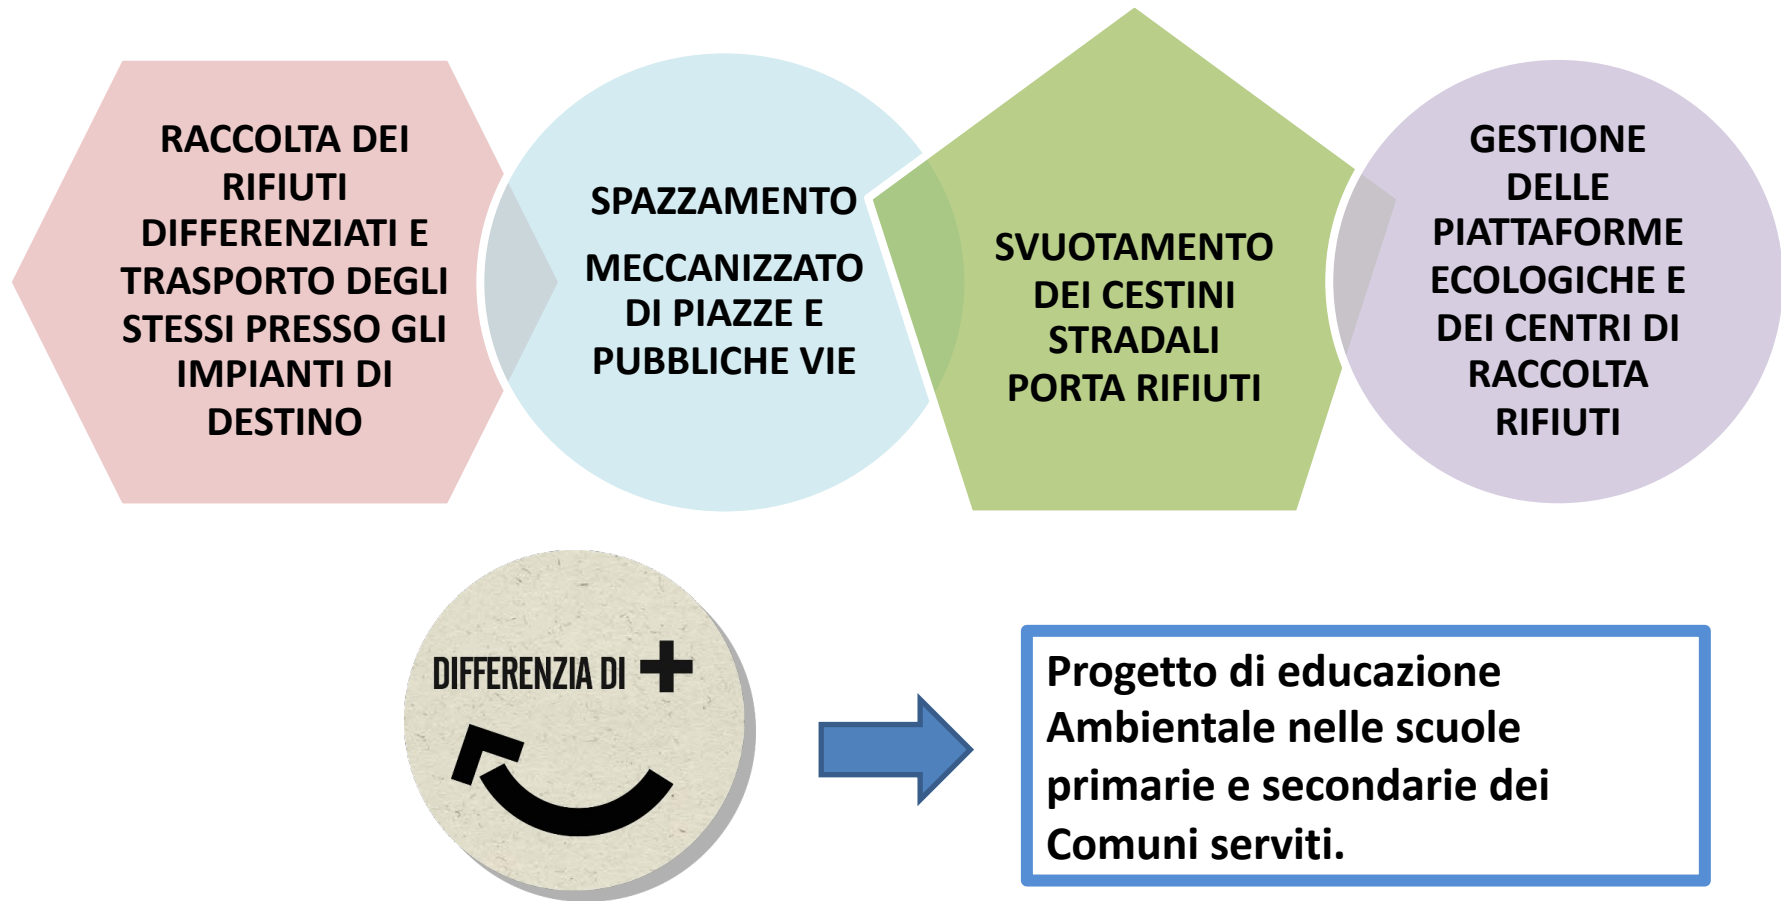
RACCOLTA DEI RIFIUTI DIFFERENZIATI E TRASPORTO DEGLI STESSI PRESSO GLI IMPIANTI DI DESTINO

SPAZZAMENTO

MECCANIZZATO DI PIAZZE E PUBBLICHE VIE

SVUOTAMENTO DEI CESTINI STRADALI PORTA RIFIUTI

GESTIONE DELLE PIATTAFORME ECOLOGICHE E DEI CENTRI DI RACCOLTA RIFIUTI

DIFFERENZIA DI +

Progetto di educazione Ambientale nelle scuole primarie e secondarie dei Comuni serviti.